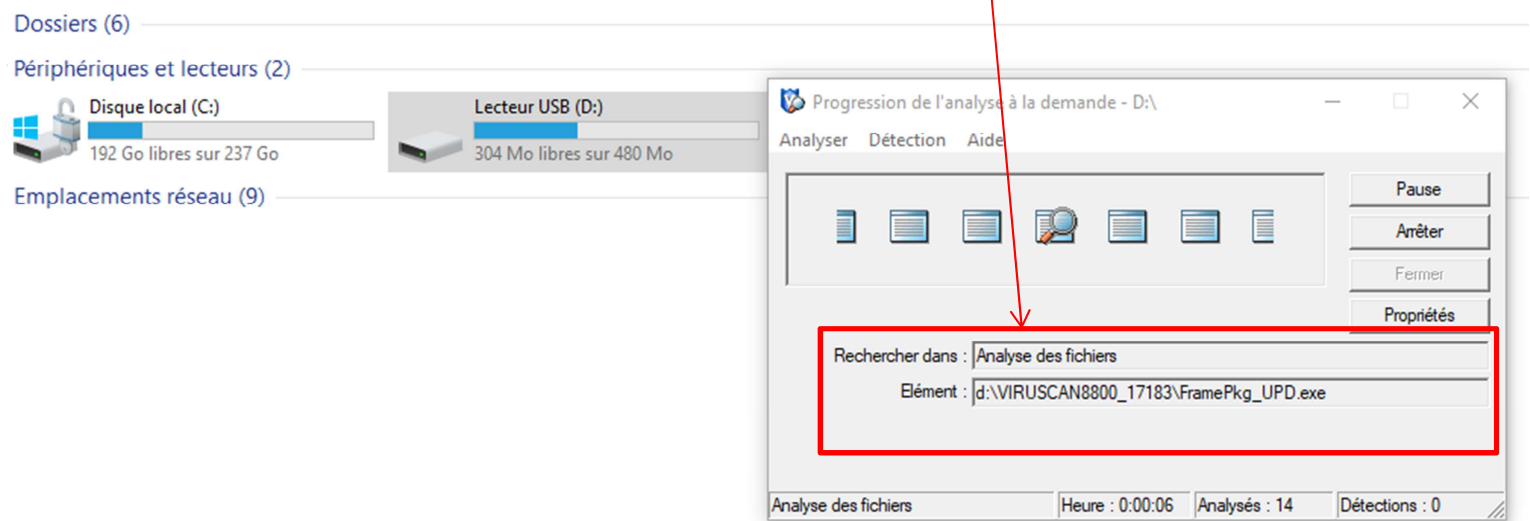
Dossiers (6)

Périphériques et lecteurs (2)

Disque local (C:)
192 Go libres sur 237 Go

Lecteur USB (D:)
304 Mo libres sur 480 Mo

Emplacements réseau (9)

Progression de l'analyse à la demande - D:\

Analyser Détection Aide

Pause
Arrêter
Fermer
Propriétés

Rechercher dans : Analyse des fichiers
Elément : d:\VIRUSCAN8800_17183\FramePkg_UPD.exe

Analyse des fichiers | Heure : 0:00:06 | Analysés : 14 | Détections : 0